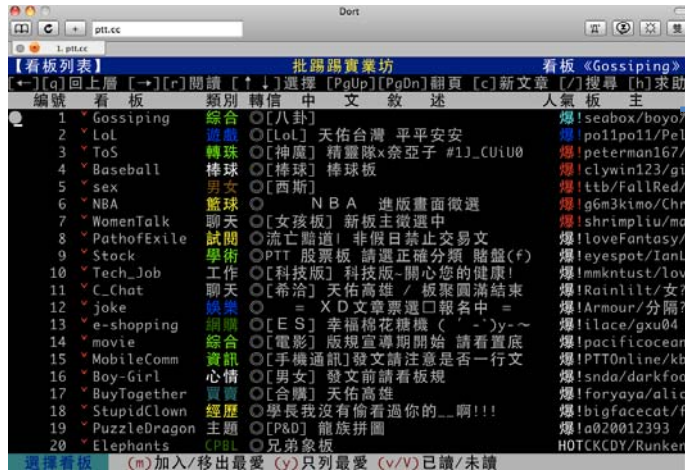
Dort

ptt.cc

1. ptt.cc

【看板列表】 批踢踢實業坊 看板《Gossiping》

[←][q]回上層 [→][r]閱讀 [↑↓]選擇 [PgUp][PgDn]翻頁 [c]新文章 [/]搜尋 [h]求助

| 編號 | | 看 板 | 類別 | 轉信 中 文 敘 述 | 人氣 | 板 主 |
|---|---|---|---|---|---|---|
| 1 | ˇ | Gossiping | 綜合 | ◎[八卦] | 爆 | !seabox/boyo7 |
| 2 | ˇ | LoL | 遊戲 | ◎[LoL] 天佑台灣 平平安安 | 爆 | !po11po11/Pel |
| 3 | ˇ | ToS | 轉珠 | ◎[神魔] 精靈隊×奈亞子 #1J_CUiU0 | 爆 | !peterman167/ |
| 4 | ˇ | Baseball | 棒球 | ◎[棒球] 棒球板 | 爆 | !clywin123/gi |
| 5 | ˇ | sex | 男女 | ◎[西斯] | 爆 | !ttb/FallRed/ |
| 6 | ˇ | NBA | 籃球 | ◎ N B A 進版畫面徵選 | 爆 | !g6m3kimo/Chr |
| 7 | ˇ | WomenTalk | 聊天 | ◎[女孩板] 新板主徵選中 | 爆 | !shrimpliu/ma |
| 8 | ˇ | PathofExile | 試閱 | ◎流亡黯道! 非假日禁止交易文 | 爆 | !loveFantasy/ |
| 9 | ˇ | Stock | 學術 | ◎PTT 股票板 請選正確分類 賠盤(f) | 爆 | !eyespot/IanL |
| 10 | ˇ | Tech_Job | 工作 | ◎[科技版] 科技版~關心您的健康! | 爆 | !mmkntust/lov |
| 11 | ˇ | C_Chat | 聊天 | ◎[希洽] 天佑高雄 / 板聚圓滿結束 | 爆 | !Rainlilt/女? |
| 12 | ˇ | joke | 娛樂 | ◎ = X D文章票選口報名中 = | 爆 | !Armour/分隔? |
| 13 | ˇ | e-shopping | 網購 | ◎[E S] 幸福棉花糖機 ( ´-`)y-~ | 爆 | !ilace/gxu04 |
| 14 | ˇ | movie | 綜合 | ◎[電影] 版規宣導期開始 請看置底 | 爆 | !pacificocean |
| 15 | ˇ | MobileComm | 資訊 | ◎[手機通訊]發文請注意是否一行文 | 爆 | !PTTOnline/kb |
| 16 | ˇ | Boy-Girl | 心情 | ◎[男女] 發文前請看板規 | 爆 | !snda/darkfoo |
| 17 | ˇ | BuyTogether | 團購 | ◎[合購] 天佑高雄 | 爆 | !foryaya/alic |
| 18 | ˇ | StupidClown | 經歷 | ◎學長我沒有偷看過你的__啊!!! | 爆 | !bigfacecat/f |
| 19 | ˇ | PuzzleDragon | 主題 | ◎[P&D] 龍族拼圖 | 爆 | !a020012393 / |
| 20 | ˇ | Elephants | CPBL | ◎兄弟象板 | | HOTCKCDY/Runker |

選擇看板 (m)加入/移出最愛 (y)只列最愛 (v/V)已讀/未讀